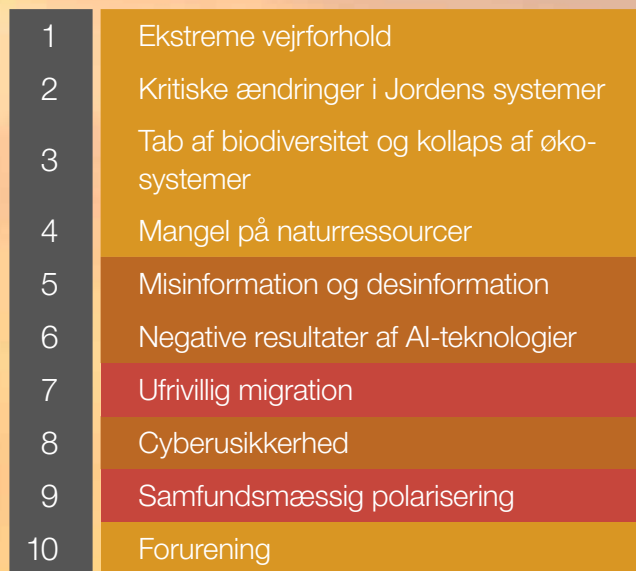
| | |
|---|---|
| 1 | Ekstreme vejrforhold |
| 2 | Kritiske ændringer i Jordens systemer |
| 3 | Tab af biodiversitet og kollaps af økosystemer |
| 4 | Mangel på naturressourcer |
| 5 | Misinformation og desinformation |
| 6 | Negative resultater af AI-teknologier |
| 7 | Ufrivillig migration |
| 8 | Cyberusikkerhed |
| 9 | Samfundsmæssig polarisering |
| 10 | Forurening |